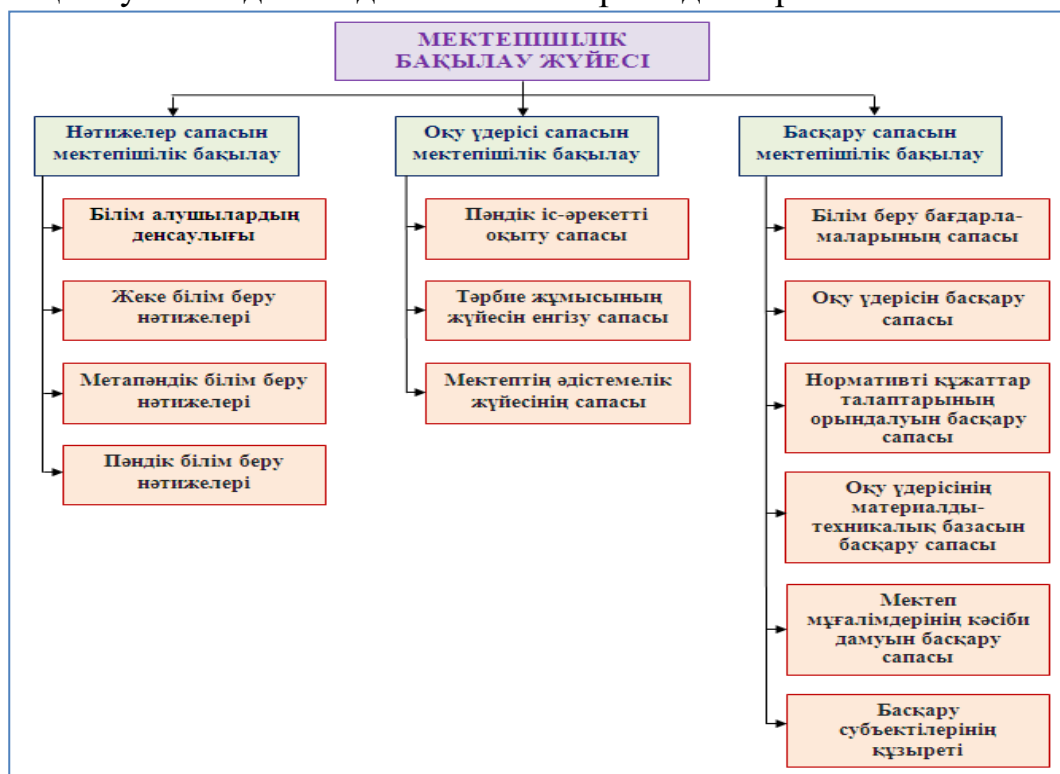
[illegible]

МЕКТЕПІШІЛІК БАҚЫЛАУ ЖҮЙЕСІ

Нәтижелер сапасын мектепішілік бақылау

Білім алушылардың денсаулығы

Жеке білім беру нәтижелері

Метапәндік білім беру нәтижелері

Пәндік білім беру нәтижелері

Оқу үдерісі сапасын мектепішілік бақылау

Пәндік іс-әрекетті оқыту сапасы

Тәрбие жұмысының жүйесін енгізу сапасы

Мектептің әдістемелік жүйесінің сапасы

Басқару сапасын мектепішілік бақылау

Білім беру бағдарламаларының сапасы

Оқу үдерісін басқару сапасы

Нормативті құжаттар талаптарының орындалуын басқару сапасы

Оқу үдерісінің материалды-техникалық базасын басқару сапасы

Мектеп мұғалімдерінің кәсіби дамуын басқару сапасы

Басқару субъектілерінің құзыреті